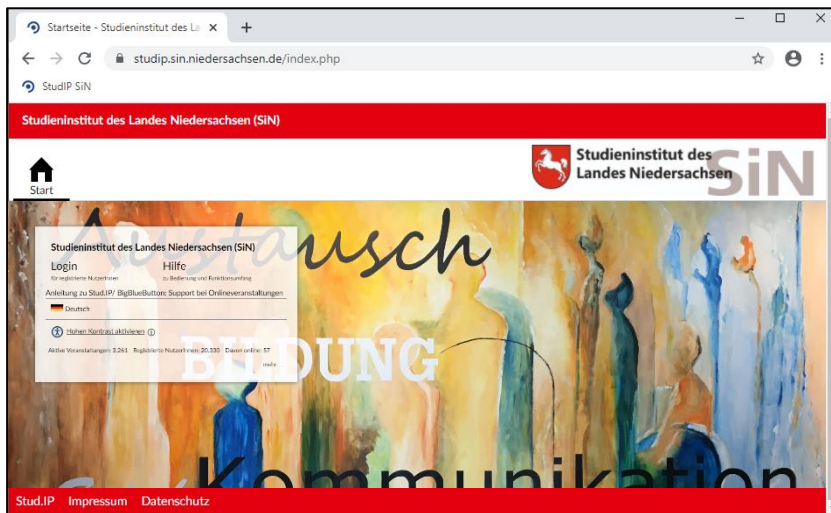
Startseite - Studieninstitut des La ×
+
studip.sin.niedersachsen.de/index.php
StudIP SiN

Studieninstitut des Landes Niedersachsen (SiN)

Start

Studieninstitut des Landes Niedersachsen SiN

Austausch

Studieninstitut des Landes Niedersachsen (SiN)

Login
für registrierte Nutzerinnen

Hilfe
zu Bedienung und Funktionsumfang

Anleitung zu Stud.IP/ BigBlueButton: Support bei Onlineveranstaltungen

Deutsch

Hohen Kontrast aktivieren

Aktive Veranstaltungen: 3.261 Registrierte NutzerInnen: 20.330 Davon online: 57

mehr

BILDUNG

Kommunikation

Stud.IP Impressum Datenschutz